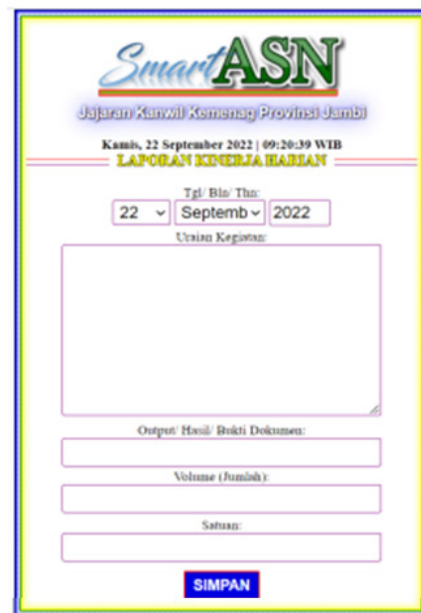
SmartASN

Jajaran Kanwil Kemenag Provinsi Jambi

Kamis, 22 September 2022 | 09:20:39 WIB

LAPORAN KINERJA HARIAN

Tgl/ Bln/ Thn:

22 Septemb 2022

Uraian Kegiatan:

Output/ Hasil/ Bukti Dokumen:

Volume (Jumlah):

Satuan:

SIMPAN